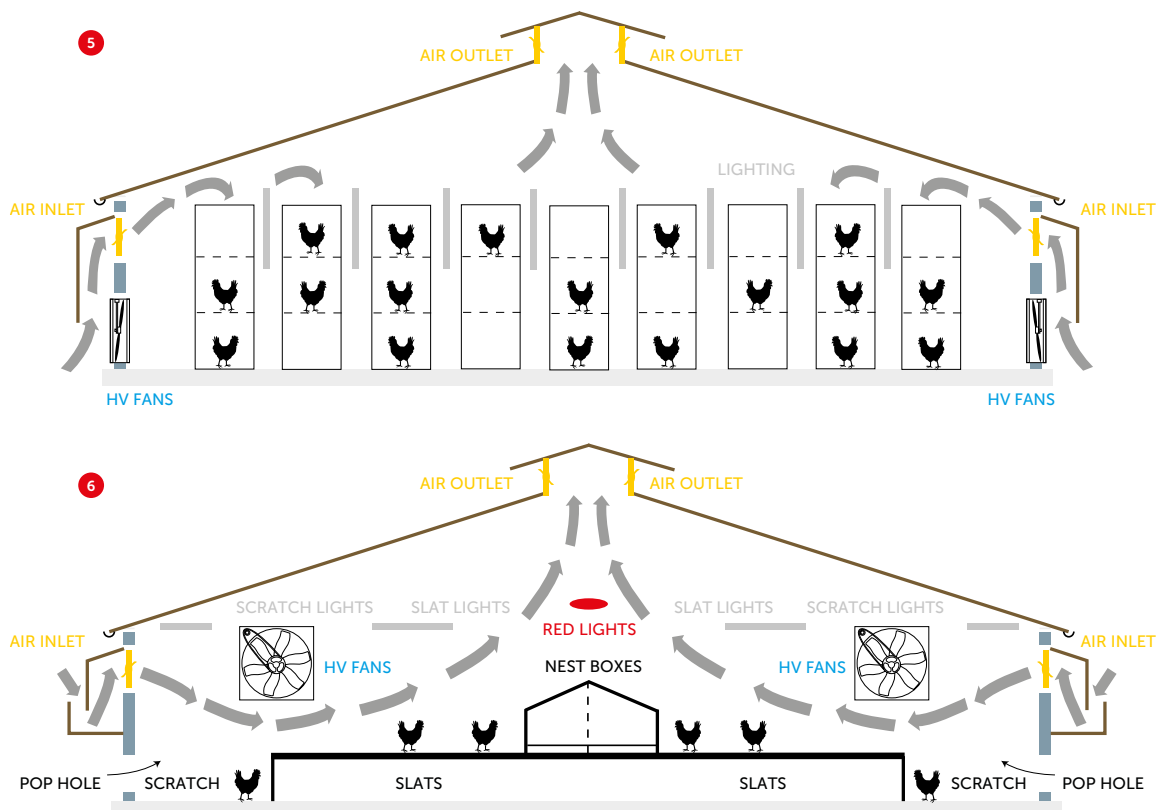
5

AIR OUTLET AIR OUTLET

LIGHTING

AIR INLET AIR INLET

HV FANS HV FANS

6

AIR OUTLET AIR OUTLET

SCRATCH LIGHTS SLAT LIGHTS SLAT LIGHTS SCRATCH LIGHTS

RED LIGHTS

AIR INLET AIR INLET

HV FANS HV FANS

NEST BOXES

POP HOLE SCRATCH SLATS SLATS SCRATCH POP HOLE